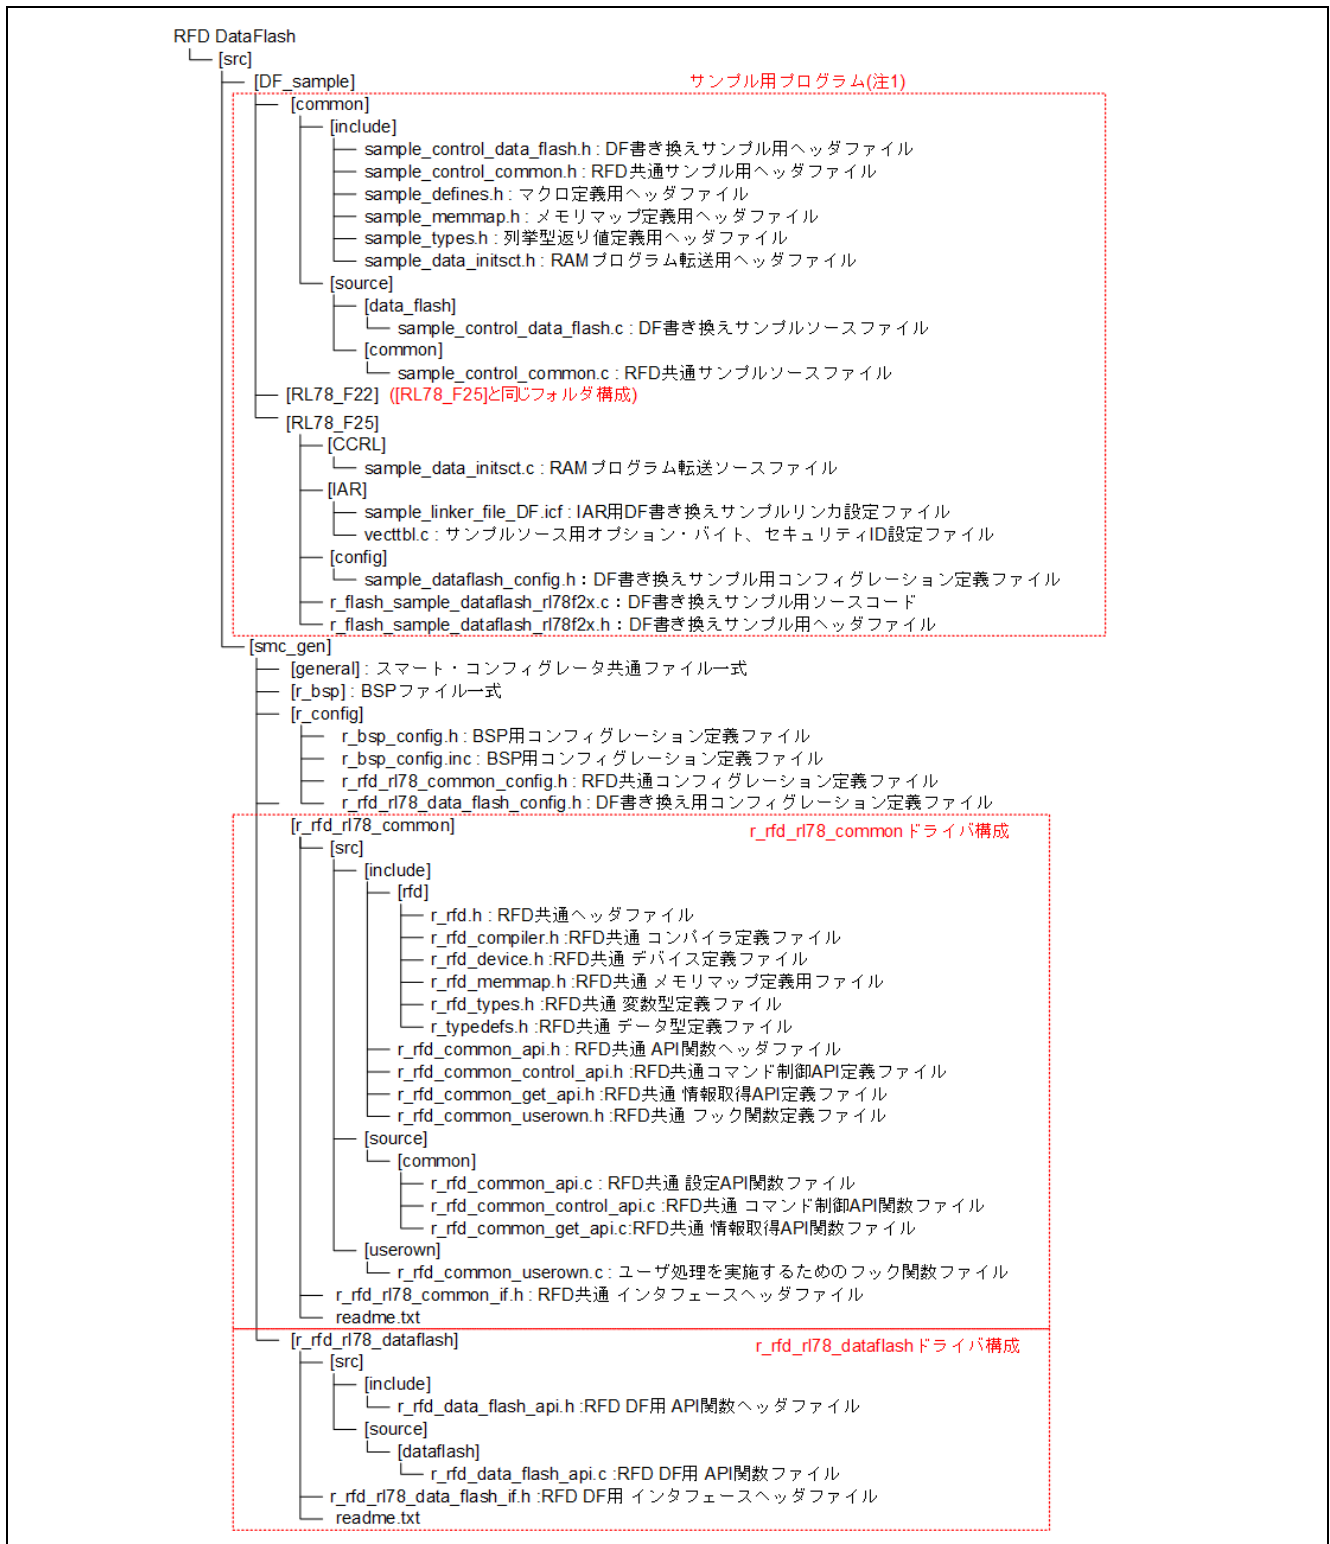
RFD DataFlash
[src]
[DF_sample]
サンプル用プログラム(注1)
[common]
[include]
sample_control_data_flash.h : DF書き換えサンプル用ヘッダファイル
sample_control_common.h : RFD共通サンプル用ヘッダファイル
sample_defines.h : マクロ定義用ヘッダファイル
sample_memmap.h : メモリマップ定義用ヘッダファイル
sample_types.h : 列挙型返り値定義用ヘッダファイル
sample_data_initsct.h : RAMプログラム転送用ヘッダファイル
[source]
[data_flash]
sample_control_data_flash.c : DF書き換えサンプルソースファイル
[common]
sample_control_common.c : RFD共通サンプルソースファイル
[RL78_F22] ([RL78_F25]と同じフォルダ構成)
[RL78_F25]
[CCRL]
sample_data_initsct.c : RAMプログラム転送ソースファイル
[IAR]
sample_linker_file_DF.icf : IAR用DF書き換えサンプルリンカ設定ファイル
vecttbl.c : サンプルソース用オプション・バイト、セキュリティID設定ファイル
[config]
sample_dataflash_config.h : DF書き換えサンプル用コンフィグレーション定義ファイル
r_flash_sample_dataflash_rl78f2x.c : DF書き換えサンプル用ソースコード
r_flash_sample_dataflash_rl78f2x.h : DF書き換えサンプル用ヘッダファイル
[smc_gen]
[general] : スマート・コンフィグレータ共通ファイル一式
[r_bsp] : BSPファイル一式
[r_config]
r_bsp_config.h : BSP用コンフィグレーション定義ファイル
r_bsp_config.inc : BSP用コンフィグレーション定義ファイル
r_rfd_rl78_common_config.h : RFD共通コンフィグレーション定義ファイル
r_rfd_rl78_data_flash_config.h : DF書き換え用コンフィグレーション定義ファイル
[r_rfd_rl78_common]
r_rfd_rl78_common ドライバ構成
[src]
[include]
[rfd]
r_rfd.h : RFD共通ヘッダファイル
r_rfd_compiler.h :RFD共通 コンパイラ定義ファイル
r_rfd_device.h :RFD共通 デバイス定義ファイル
r_rfd_memmap.h :RFD共通 メモリマップ定義用ファイル
r_rfd_types.h :RFD共通 変数型定義ファイル
r_typedefs.h :RFD共通 データ型定義ファイル
r_rfd_common_api.h : RFD共通 API関数ヘッダファイル
r_rfd_common_control_api.h :RFD共通コマンド制御API定義ファイル
r_rfd_common_get_api.h :RFD共通 情報取得API定義ファイル
r_rfd_common_userown.h :RFD共通 フック関数定義ファイル
[source]
[common]
r_rfd_common_api.c : RFD共通 設定API関数ファイル
r_rfd_common_control_api.c :RFD共通 コマンド制御API関数ファイル
r_rfd_common_get_api.c:RFD共通 情報取得API関数ファイル
[userown]
r_rfd_common_userown.c : ユーザ処理を実施するためのフック関数ファイル
r_rfd_rl78_common_if.h : RFD共通 インタフェースヘッダファイル
readme.txt
[r_rfd_rl78_dataflash]
r_rfd_rl78_dataflash ドライバ構成
[src]
[include]
r_rfd_data_flash_api.h :RFD DF用 API関数ヘッダファイル
[source]
[dataflash]
r_rfd_data_flash_api.c :RFD DF用 API関数ファイル
r_rfd_rl78_data_flash_if.h :RFD DF用 インタフェースヘッダファイル
readme.txt